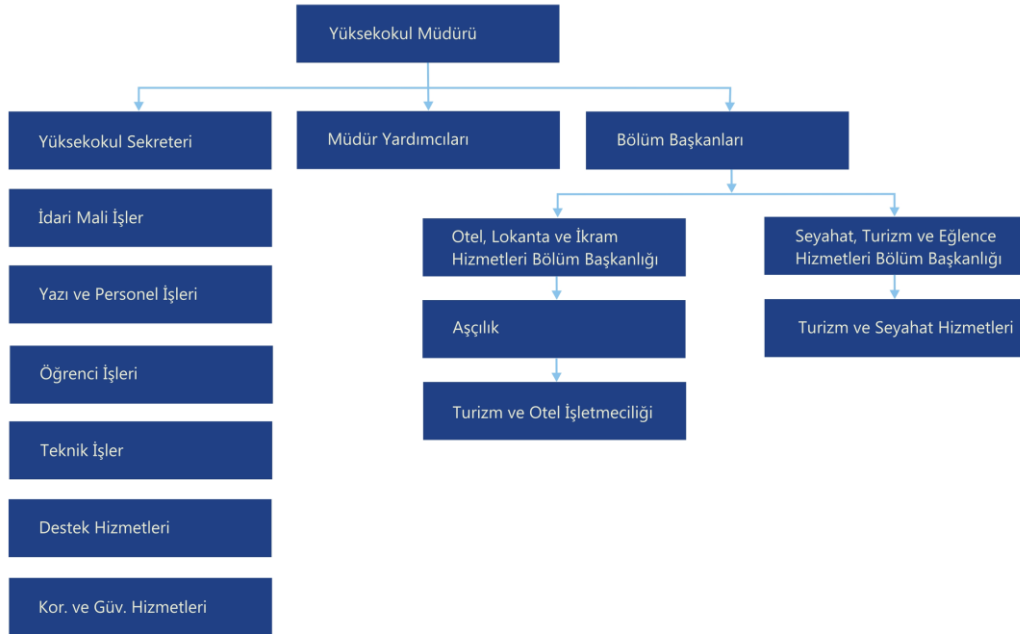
Yüksekokul Müdürü

Yüksekokul Sekreteri

Müdür Yardımcıları

Bölüm Başkanları

İdari Mali İşler

Yazı ve Personel İşleri

Öğrenci İşleri

Teknik İşler

Destek Hizmetleri

Kor. ve Güv. Hizmetleri

Otel, Lokanta ve İkram Hizmetleri Bölüm Başkanlığı

Aşçılık

Turizm ve Otel İşletmeciliği

Seyahat, Turizm ve Eğlence Hizmetleri Bölüm Başkanlığı

Turizm ve Seyahat Hizmetleri